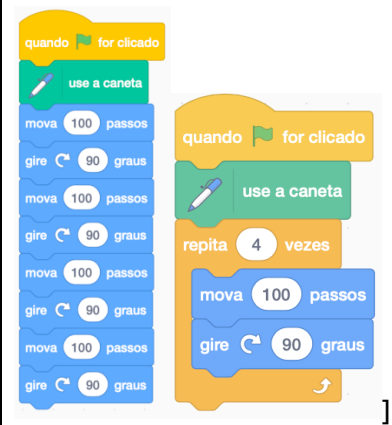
quando for clicado
use a caneta
mova 100 passos
gire 90 graus
mova 100 passos
gire 90 graus
mova 100 passos
gire 90 graus
mova 100 passos
gire 90 graus

quando for clicado
use a caneta
repita 4 vezes
mova 100 passos
gire 90 graus